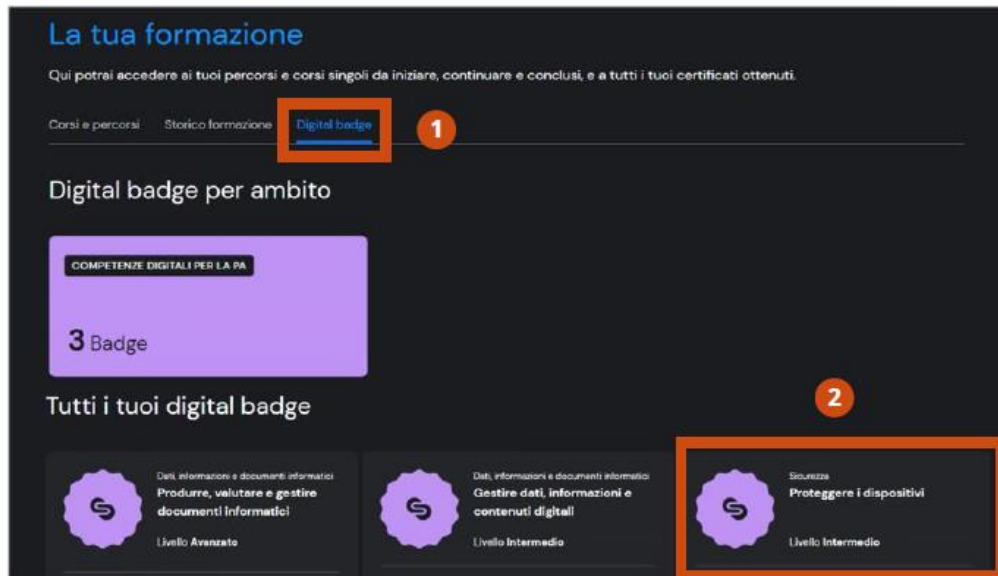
La tua formazione

Qui potrai accedere ai tuoi percorsi e corsi singoli da iniziare, continuare e conclusi, e a tutti i tuoi certificati ottenuti.

Corsi e percorsi Storico formazione Digital badge

1

Digital badge per ambito

COMPETENZE DIGITALI PER LA PA

3 Badge

Tutti i tuoi digital badge

2

Dati, informazioni e documenti informatici
Produrre, valutare e gestire documenti informatici
Livello Avanzato

Dati, informazioni e documenti informatici
Gestire dati, informazioni e contenuti digitali
Livello Intermedio

Sicurezza
Proteggere i dispositivi
Livello Intermedio